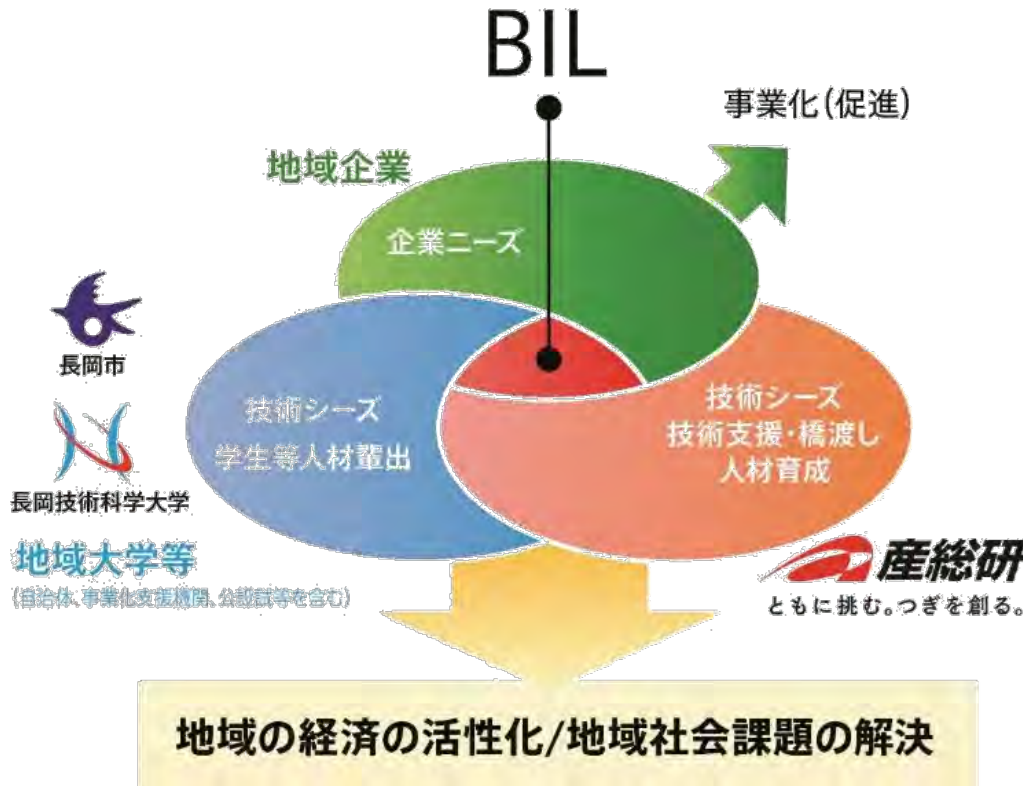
BIL

事業化(促進)

地域企業

企業ニーズ

長岡市

長岡技術科学大学

地域大学等
(自治体、事業化支援機関、公設試等を含む)

技術シーズ
学生等人材輩出

技術シーズ
技術支援・橋渡し
人材育成

産総研
ともに挑む。つぎを創る。

地域の経済の活性化/地域社会課題の解決